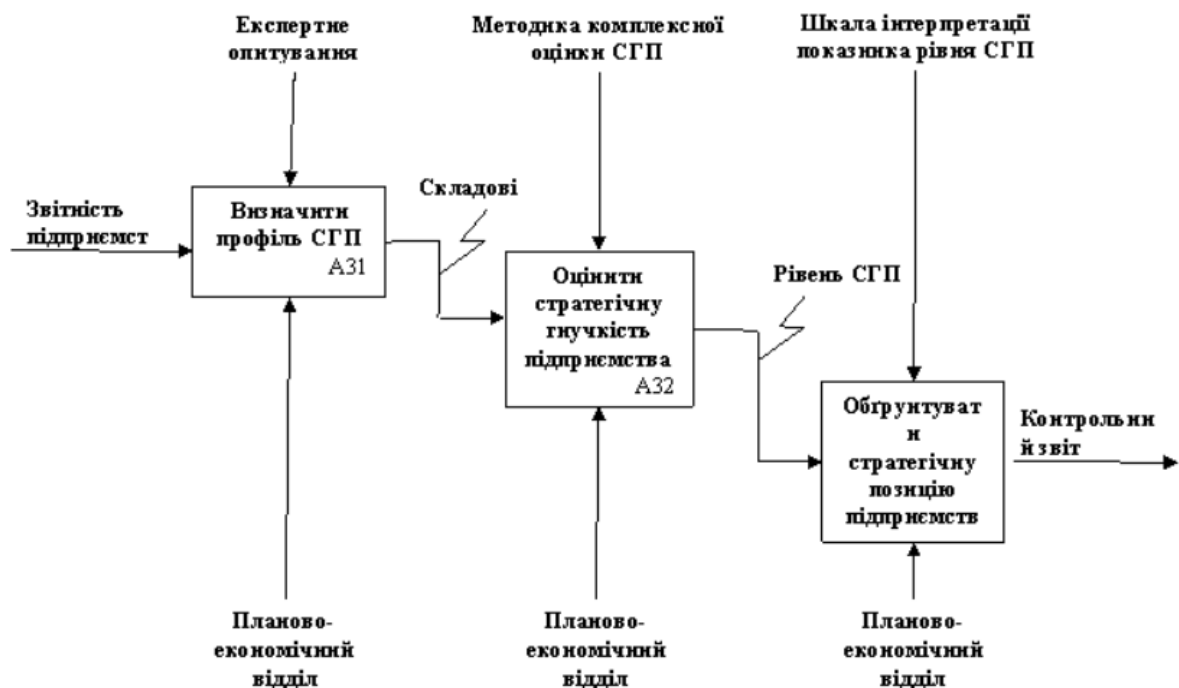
Експертне опитування

Методика комплексної оцінки СГП

Шкала інтерпретації показника рівня СГП

Звітність підприємст

Визначити профіль СГП
А31

Складові

Оцінити стратегічну гнучкість підприємства
А32

Рівень СГП

Обґрунтуват и стратегічну позицію підприємств

Контрольни й звіт

Планово-економічний відділ

Планово-економічний відділ

Планово-економічний відділ